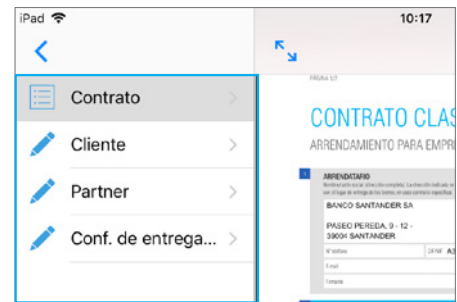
iPad
10:17
Contrato
Cliente
Partner
Conf. de entrega...
PÁGINA 1/7
CONTRATO CLAS
ARRENDAMIENTO PARA EMPR
1
ARRENDATARIO
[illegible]
BANCO SANTANDER SA
PASEO PEREDA, 9 - 12 -
39004 SANTANDER
Nº teléfono
DNI/NIF A3
E-mail
Firmante